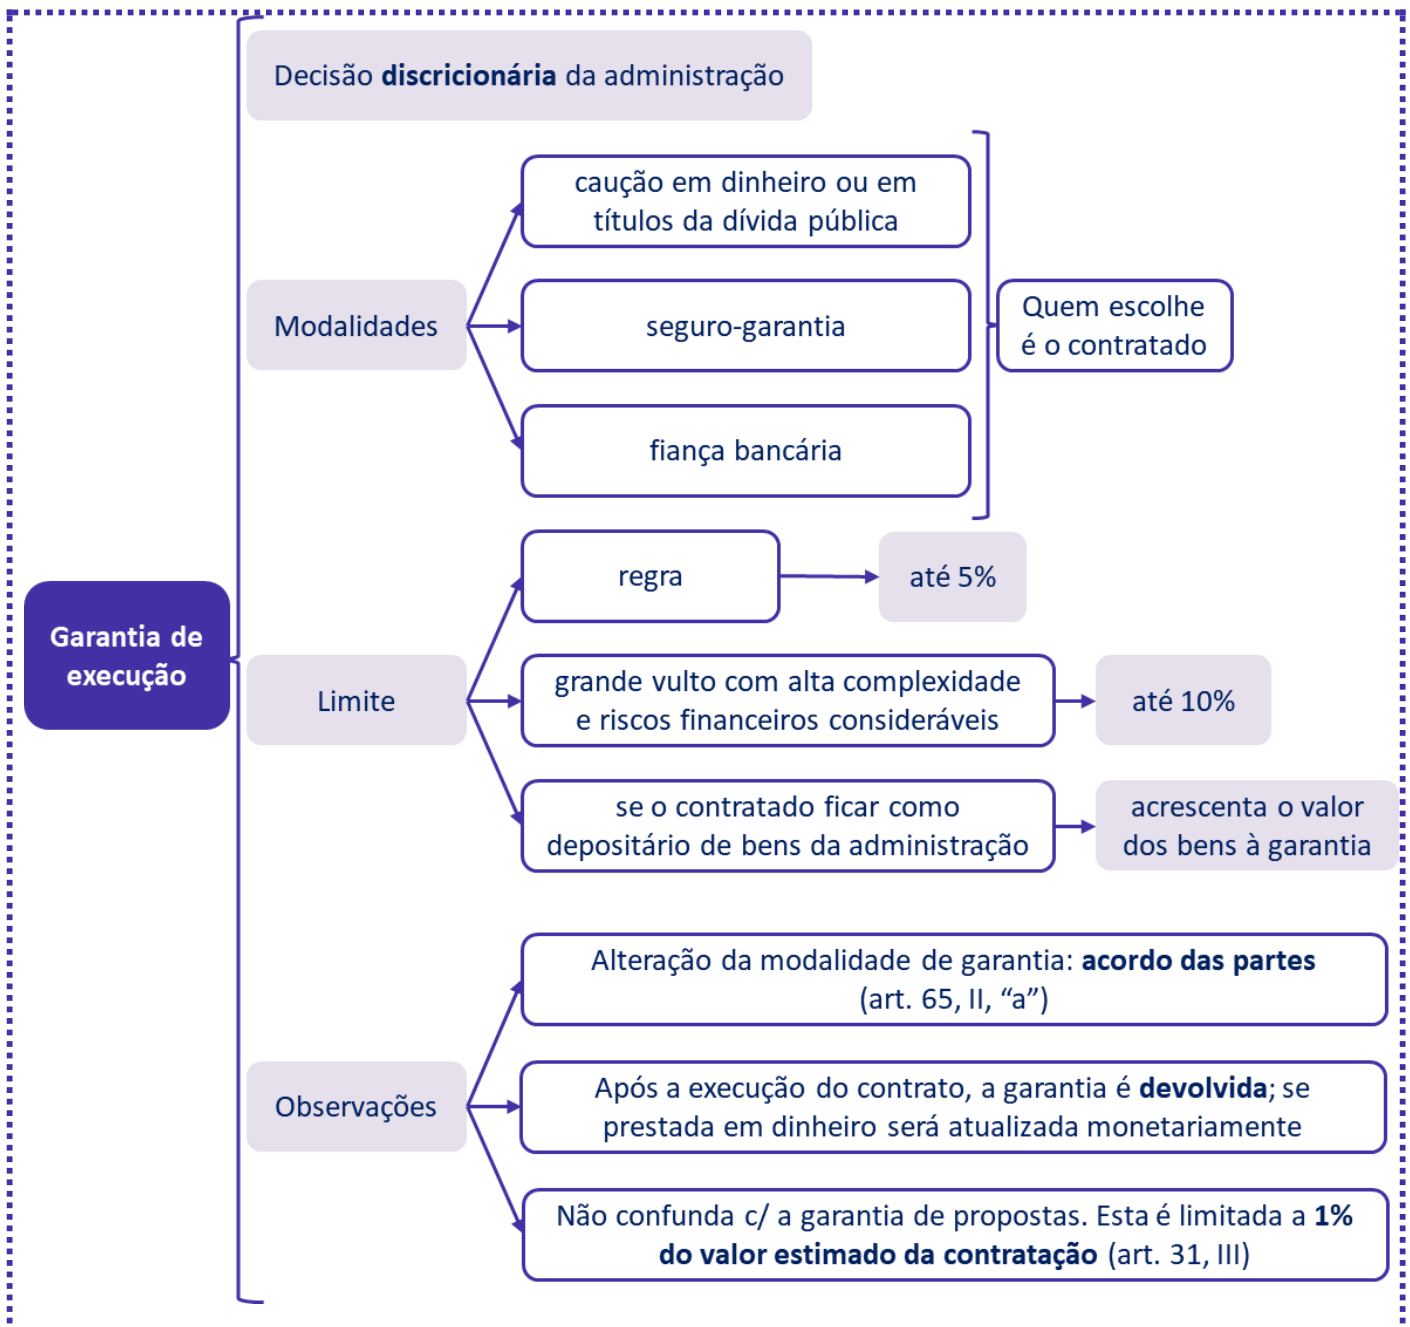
Garantia de execução

Decisão discricionária da administração

Modalidades

caução em dinheiro ou em títulos da dívida pública

seguro-garantia

fiança bancária

Quem escolhe é o contratado

Limite

regra

até 5%

grande vulto com alta complexidade e riscos financeiros consideráveis

até 10%

se o contratado ficar como depositário de bens da administração

acrescenta o valor dos bens à garantia

Observações

Alteração da modalidade de garantia: acordo das partes (art. 65, II, "a")

Após a execução do contrato, a garantia é devolvida; se prestada em dinheiro será atualizada monetariamente

Não confunda c/ a garantia de propostas. Esta é limitada a 1% do valor estimado da contratação (art. 31, III)